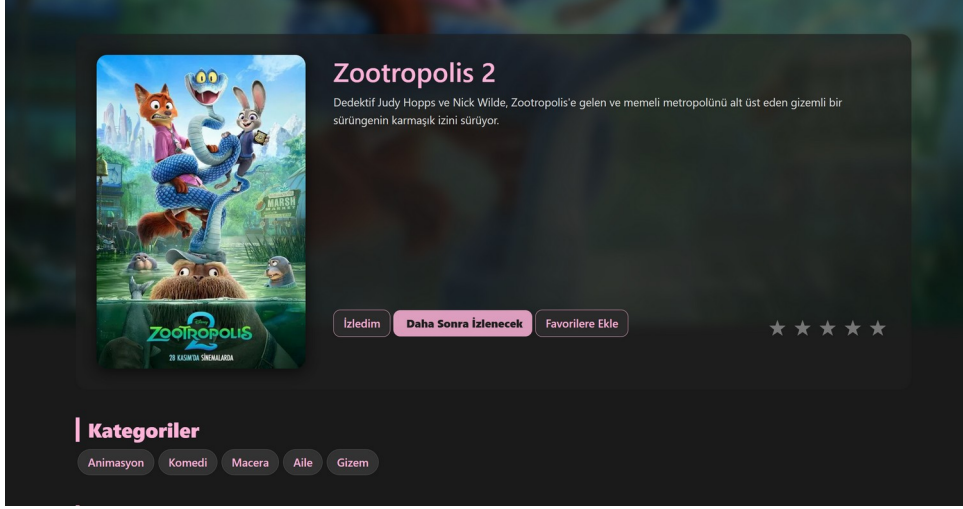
Disney
ZOOTROPOLIS 2
28 KASIM'DA SİNEMALARDA
MARSH

Zootropolis 2

Dedektif Judy Hopps ve Nick Wilde, Zootropolis'e gelen ve memeli metropolünü alt üst eden gizemli bir sürüngenin karmaşık izini sürüyor.

İzledim
Daha Sonra İzlenecek
Favorilere Ekle

★★★★★

Kategoriler

Animasyon
Komedi
Macera
Aile
Gizem